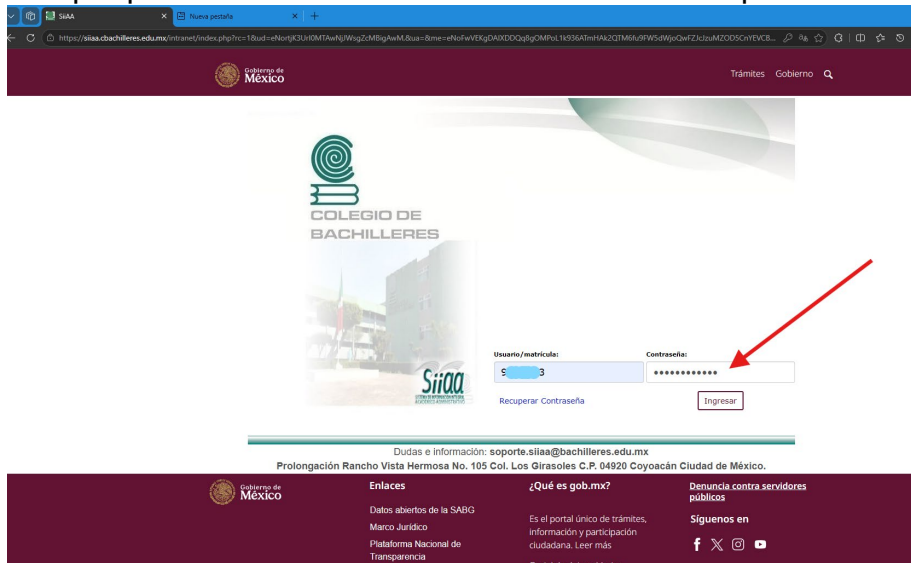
SIIAA
Nueva pestaña
https://siiaa.cbachilleres.edu.mx/intranet/index.php?rc=1&ud=eNortjK3Ur0MTAwNjJWsgZcMBigAwM.&ua=&me=eNoFwVEKgDAIXDDQq8gOMPoL1k936ATmHAk2QTM6fu9FW5dWjoQwFZJcIzuMZOD5CnYEVCB...

Gobierno de México
Trámites Gobierno

COLEGIO DE BACHILLERES

Siiaa
SISTEMA DE INFORMACIÓN INTEGRAL ACADÉMICO ADMINISTRATIVO

Usuario/matrícula:
9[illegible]3
Contraseña:
••••••••••••
Recuperar Contraseña
Ingresar

Dudas e información: soporte.siiaa@bachilleres.edu.mx
Prolongación Rancho Vista Hermosa No. 105 Col. Los Girasoles C.P. 04920 Coyoacán Ciudad de México.

Gobierno de México

Enlaces
Datos abiertos de la SABG
Marco Jurídico
Plataforma Nacional de Transparencia

¿Qué es gob.mx?
Es el portal único de trámites, información y participación ciudadana. Leer más

Denuncia contra servidores públicos
Síguenos en